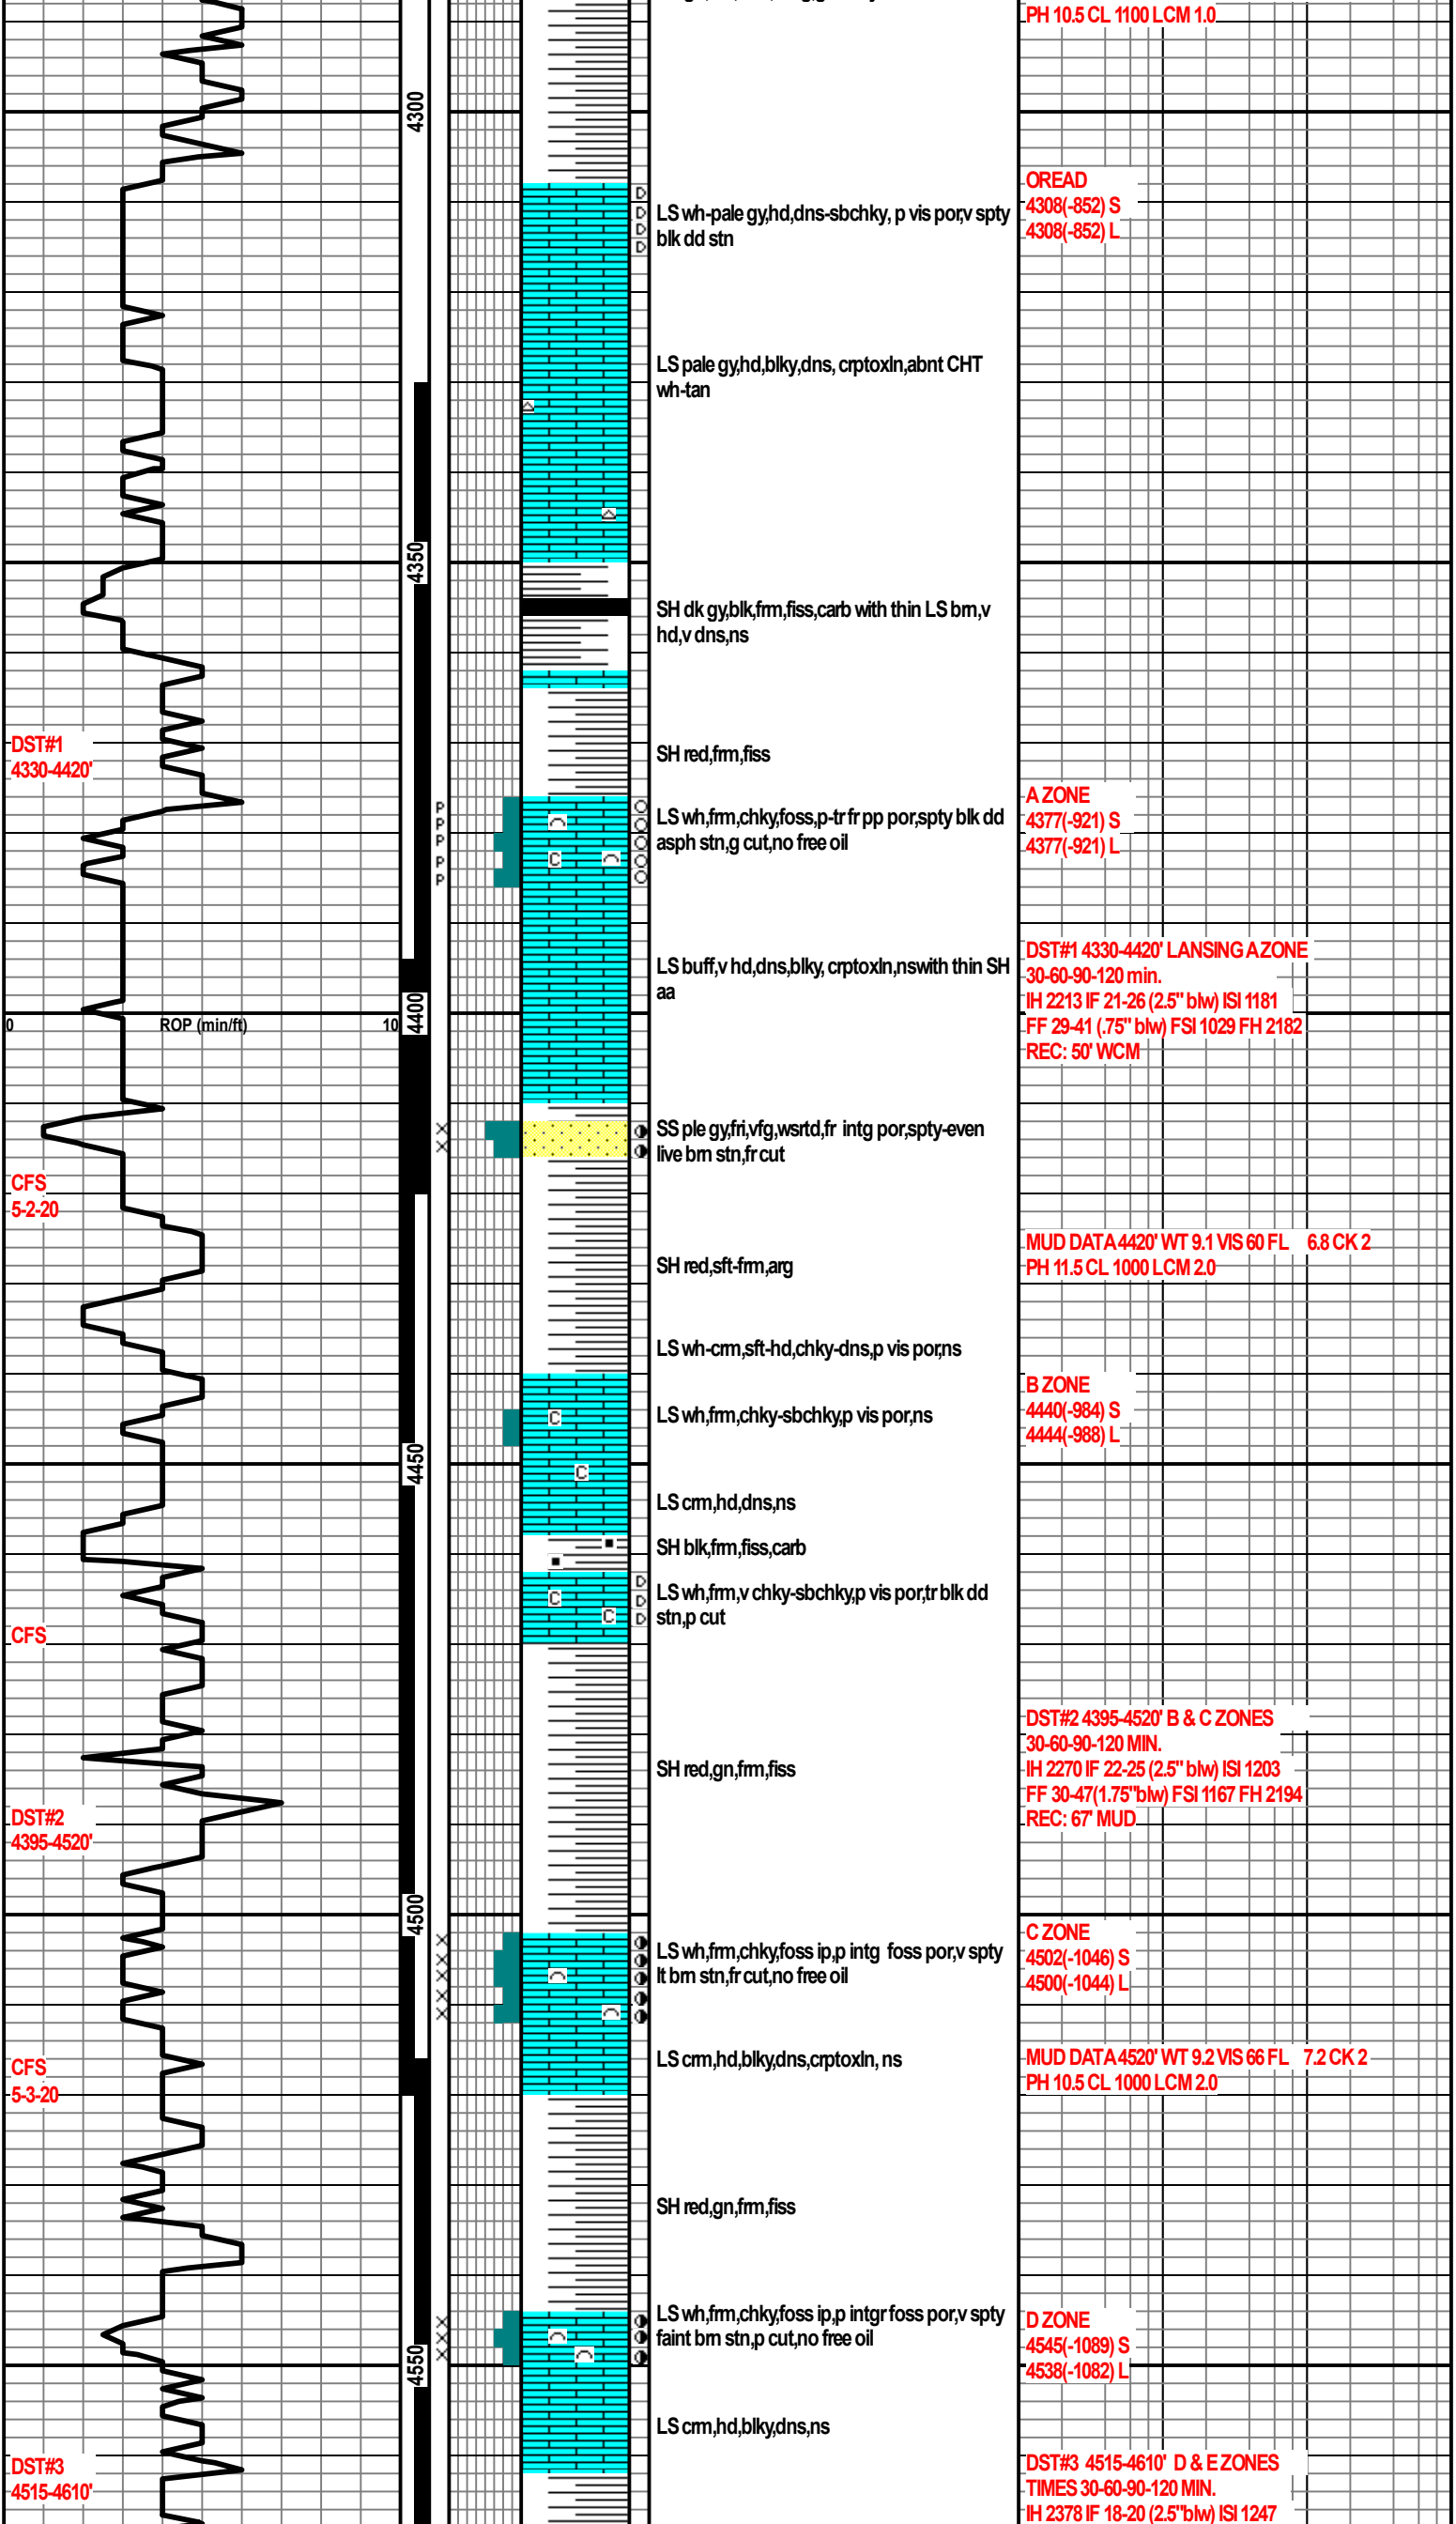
PH 10.5 CL 1100 LCM 1.0

4300

LS wh-pale gy,hd,dns-sbchky, p vis por,v spty blk dd stn

OREAD
4308(-852) S
4308(-852) L

LS pale gy,hd,blky,dns, crptoxln,abnt CHT wh-tan

4350

SH dk gy,blk,frm,fiss,carb with thin LS brn,v hd,v dns,ns

DST#1
4330-4420'

SH red,frm,fiss

LS wh,frm,chky,foss,p-tr fr pp por,spty blk dd asph stn,g cut,no free oil

A ZONE
4377(-921) S
4377(-921) L

LS buff,v hd,dns,blky, crptoxln,nswith thin SH aa

DST#1 4330-4420' LANSING A ZONE
30-60-90-120 min.
IH 2213 IF 21-26 (2.5" blw) ISI 1181
FF 29-41 (.75" blw) FSI 1029 FH 2182
REC: 50' WCM

0 ROP (min/ft) 10

4400

SS ple gy,fri,vfg,wsrtd,fr intg por,spty-even live brn stn,fr cut

CFS
5-2-20

SH red,sft-frm,arg

MUD DATA 4420' WT 9.1 VIS 60 FL 6.8 CK 2
PH 11.5 CL 1000 LCM 2.0

LS wh-crm,sft-hd,chky-dns,p vis por,ns

LS wh,frm,chky-sbchky,p vis por,ns

B ZONE
4440(-984) S
4444(-988) L

4450

LS crm,hd,dns,ns

SH blk,frm,fiss,carb

LS wh,frm,v chky-sbchky,p vis por,tr blk dd stn,p cut

CFS

SH red,gn,frm,fiss

DST#2 4395-4520' B & C ZONES
30-60-90-120 MIN.
IH 2270 IF 22-25 (2.5" blw) ISI 1203
FF 30-47(1.75"blw) FSI 1167 FH 2194
REC: 67' MUD

DST#2
4395-4520'

4500

LS wh,frm,chky,foss ip,p intg foss por,v spty lt brn stn,fr cut,no free oil

C ZONE
4502(-1046) S
4500(-1044) L

LS crm,hd,blky,dns,crptoxln, ns

MUD DATA 4520' WT 9.2 VIS 66 FL 7.2 CK 2
PH 10.5 CL 1000 LCM 2.0

CFS
5-3-20

SH red,gn,frm,fiss

LS wh,frm,chky,foss ip,p intgr foss por,v spty faint brn stn,p cut,no free oil

D ZONE
4545(-1089) S
4538(-1082) L

4550

LS crm,hd,blky,dns,ns

DST#3
4515-4610'

DST#3 4515-4610' D & E ZONES
TIMES 30-60-90-120 MIN.
IH 2378 IF 18-20 (2.5"blw) ISI 1247